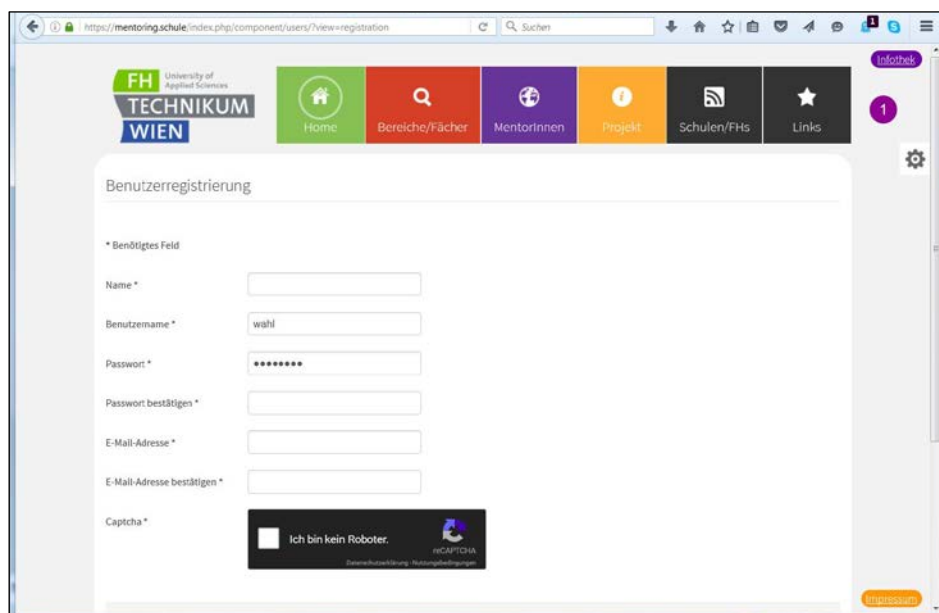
https://mentoring.schule/index.php/component/users/?view=registration

Suchen

Infothek

FH University of Applied Sciences TECHNIKUM WIEN

Home

Bereiche/Fächer

MentorInnen

Projekt

Schulen/FHs

Links

1

Benutzerregistrierung

* Benötigtes Feld

Name *

Benutzername *

wahl

Passwort *

••••••••

Passwort bestätigen *

E-Mail-Adresse *

E-Mail-Adresse bestätigen *

Captcha *

Ich bin kein Roboter.

reCAPTCHA

Datenschutzerklärung - Nutzungsbedingungen

Impressum